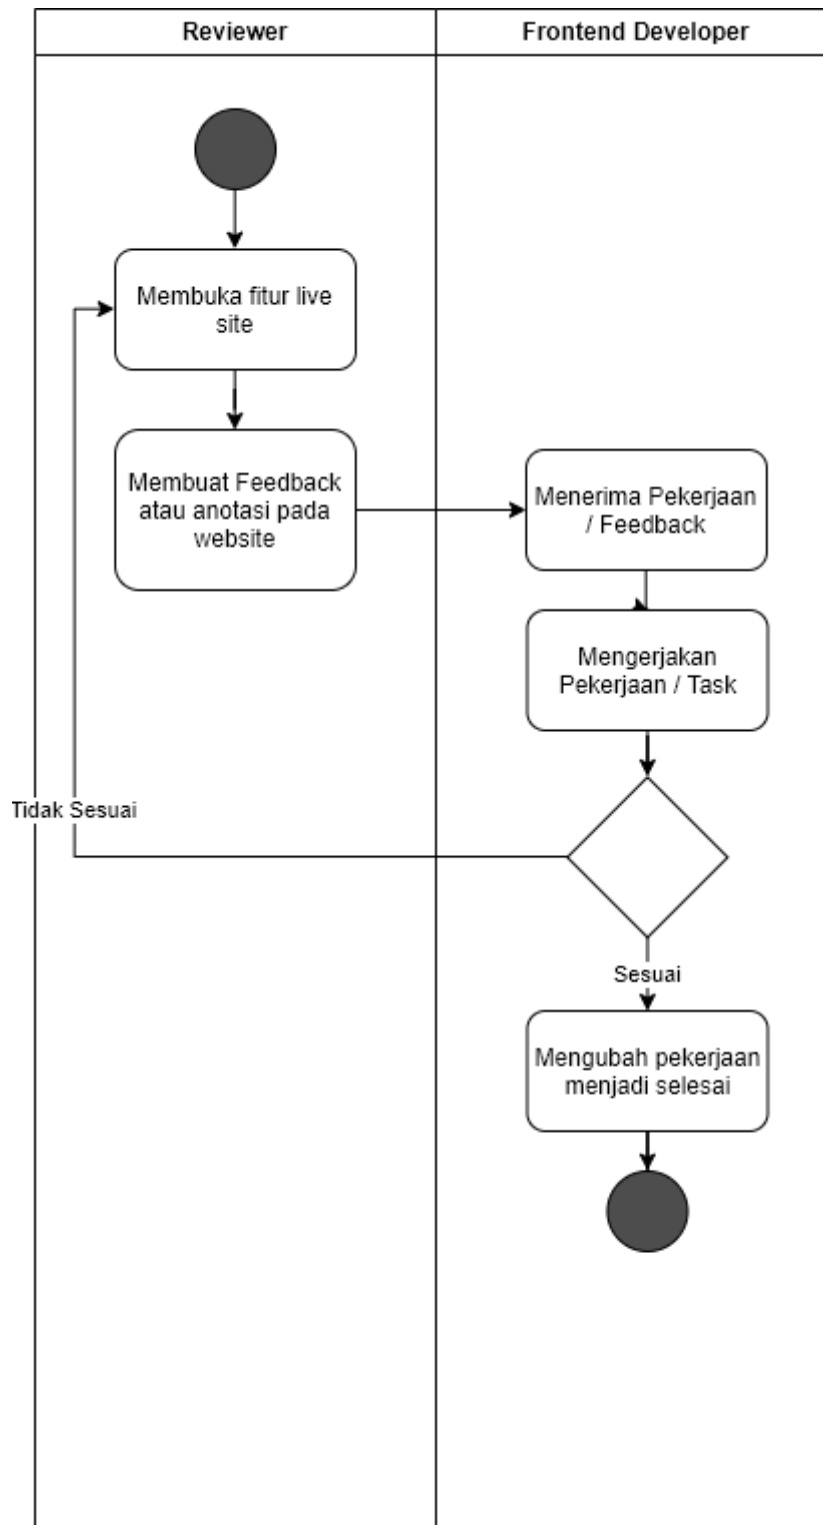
Reviewer

Frontend Developer

Membuka fitur live site

Membuat Feedback atau anotasi pada website

Menerima Pekerjaan / Feedback

Mengerjakan Pekerjaan / Task

Tidak Sesuai

Sesuai

Mengubah pekerjaan menjadi selesai